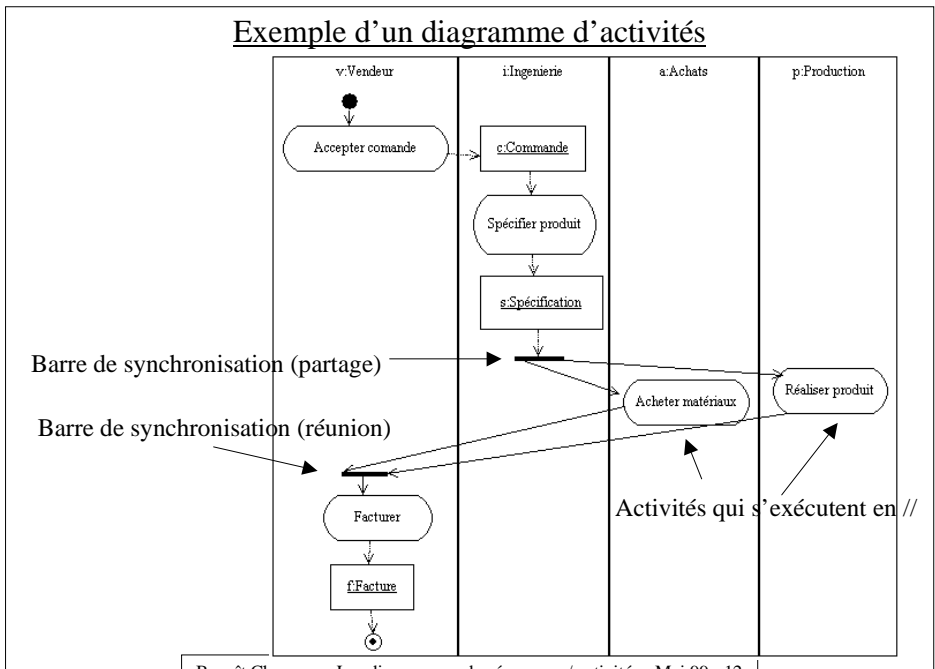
Exemple d'un diagramme d'activités

v:Vendeur

i:Ingenierie

a:Achats

p:Production

Accepter comande

c:Commande

Spécifier produit

s:Spécification

Barre de synchronisation (partage)

Acheter matériaux

Réaliser produit

Barre de synchronisation (réunion)

Facturer

Activités qui s'exécutent en //

f:Facture

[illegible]